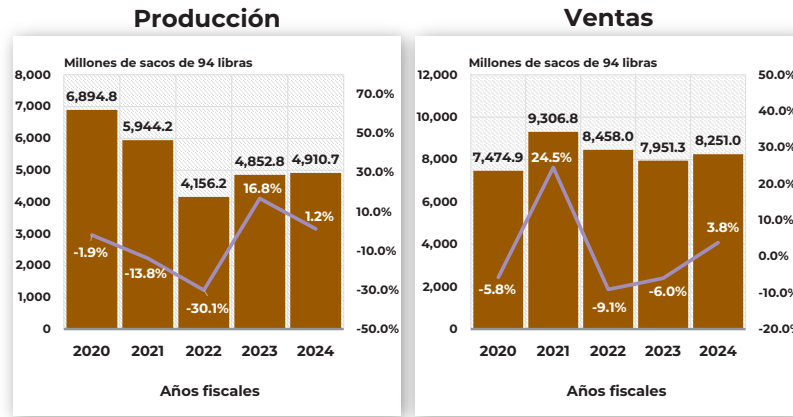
Producción

Millones de sacos de 94 libras

8,000
7,000
6,000
5,000
4,000
3,000
2,000
1,000
0

70.0%
50.0%
30.0%
10.0%
-10.0%
-30.0%
-50.0%

6,894.8
5,944.2
4,156.2
4,852.8
4,910.7

-1.9%
-13.8%
-30.1%
16.8%
1.2%

2020
2021
2022
2023
2024

Años fiscales

Ventas

Millones de sacos de 94 libras

12,000
10,000
8,000
6,000
4,000
2,000
0

50.0%
40.0%
30.0%
20.0%
10.0%
0.0%
-10.0%
-20.0%

7,474.9
9,306.8
8,458.0
7,951.3
8,251.0

-5.8%
24.5%
-9.1%
-6.0%
3.8%

2020
2021
2022
2023
2024

Años fiscales